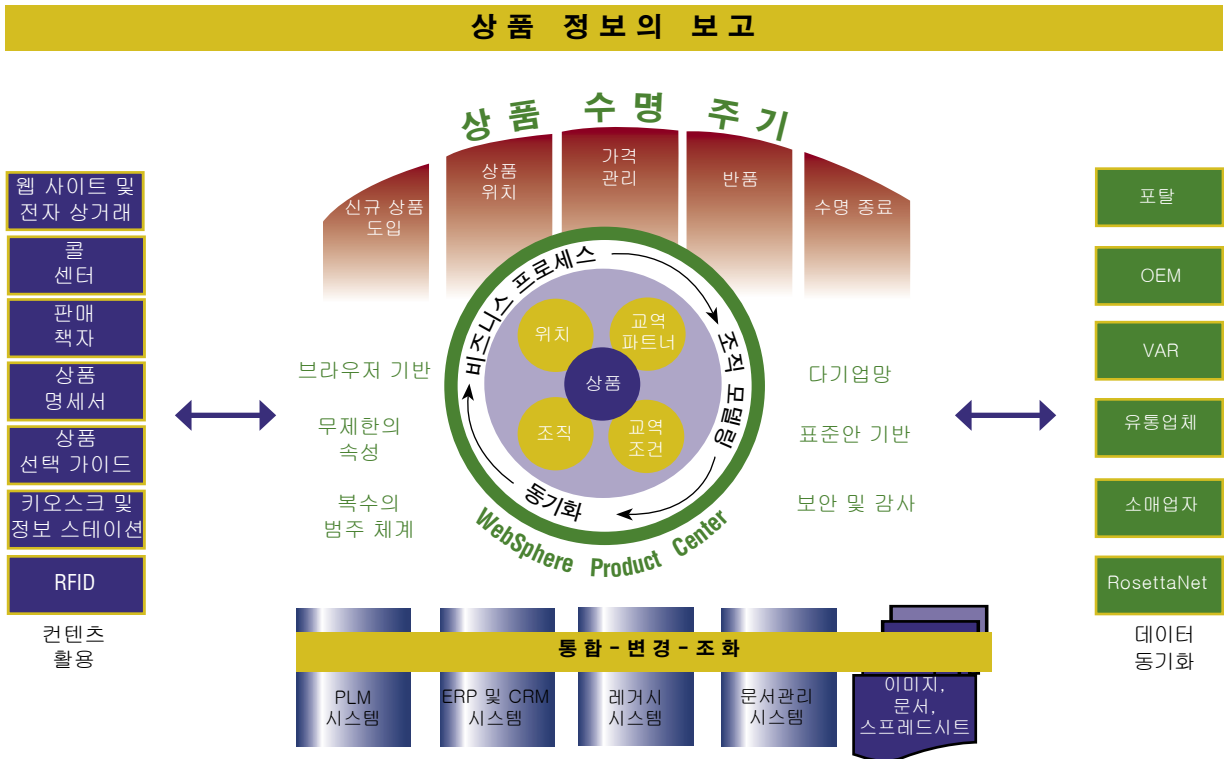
상품 정보의 보고

상품 수명 주기

신규 상품 도입

상품 위치

가격 관리

반품

수명 종료

웹 사이트 및 전자 상거래

콜 센터

판매 책자

상품 명세서

상품 선택 가이드

키오스크 및 정보 스테이션

RFID

컨텐츠 활용

브라우저 기반

무제한의 속성

복수의 범주 체계

비즈니스 프로세스

조직 모델링

동기화

위치

교역 파트너

상품

조직

교역 조건

WebSphere Product Center

다기업망

표준안 기반

보안 및 감사

포탈

OEM

VAR

유통업체

소매업자

RosettaNet

데이터 동기화

통합 - 변경 - 조화

PLM 시스템

ERP 및 CRM 시스템

레거시 시스템

문서관리 시스템

이미지, 문서, 스프레드시트